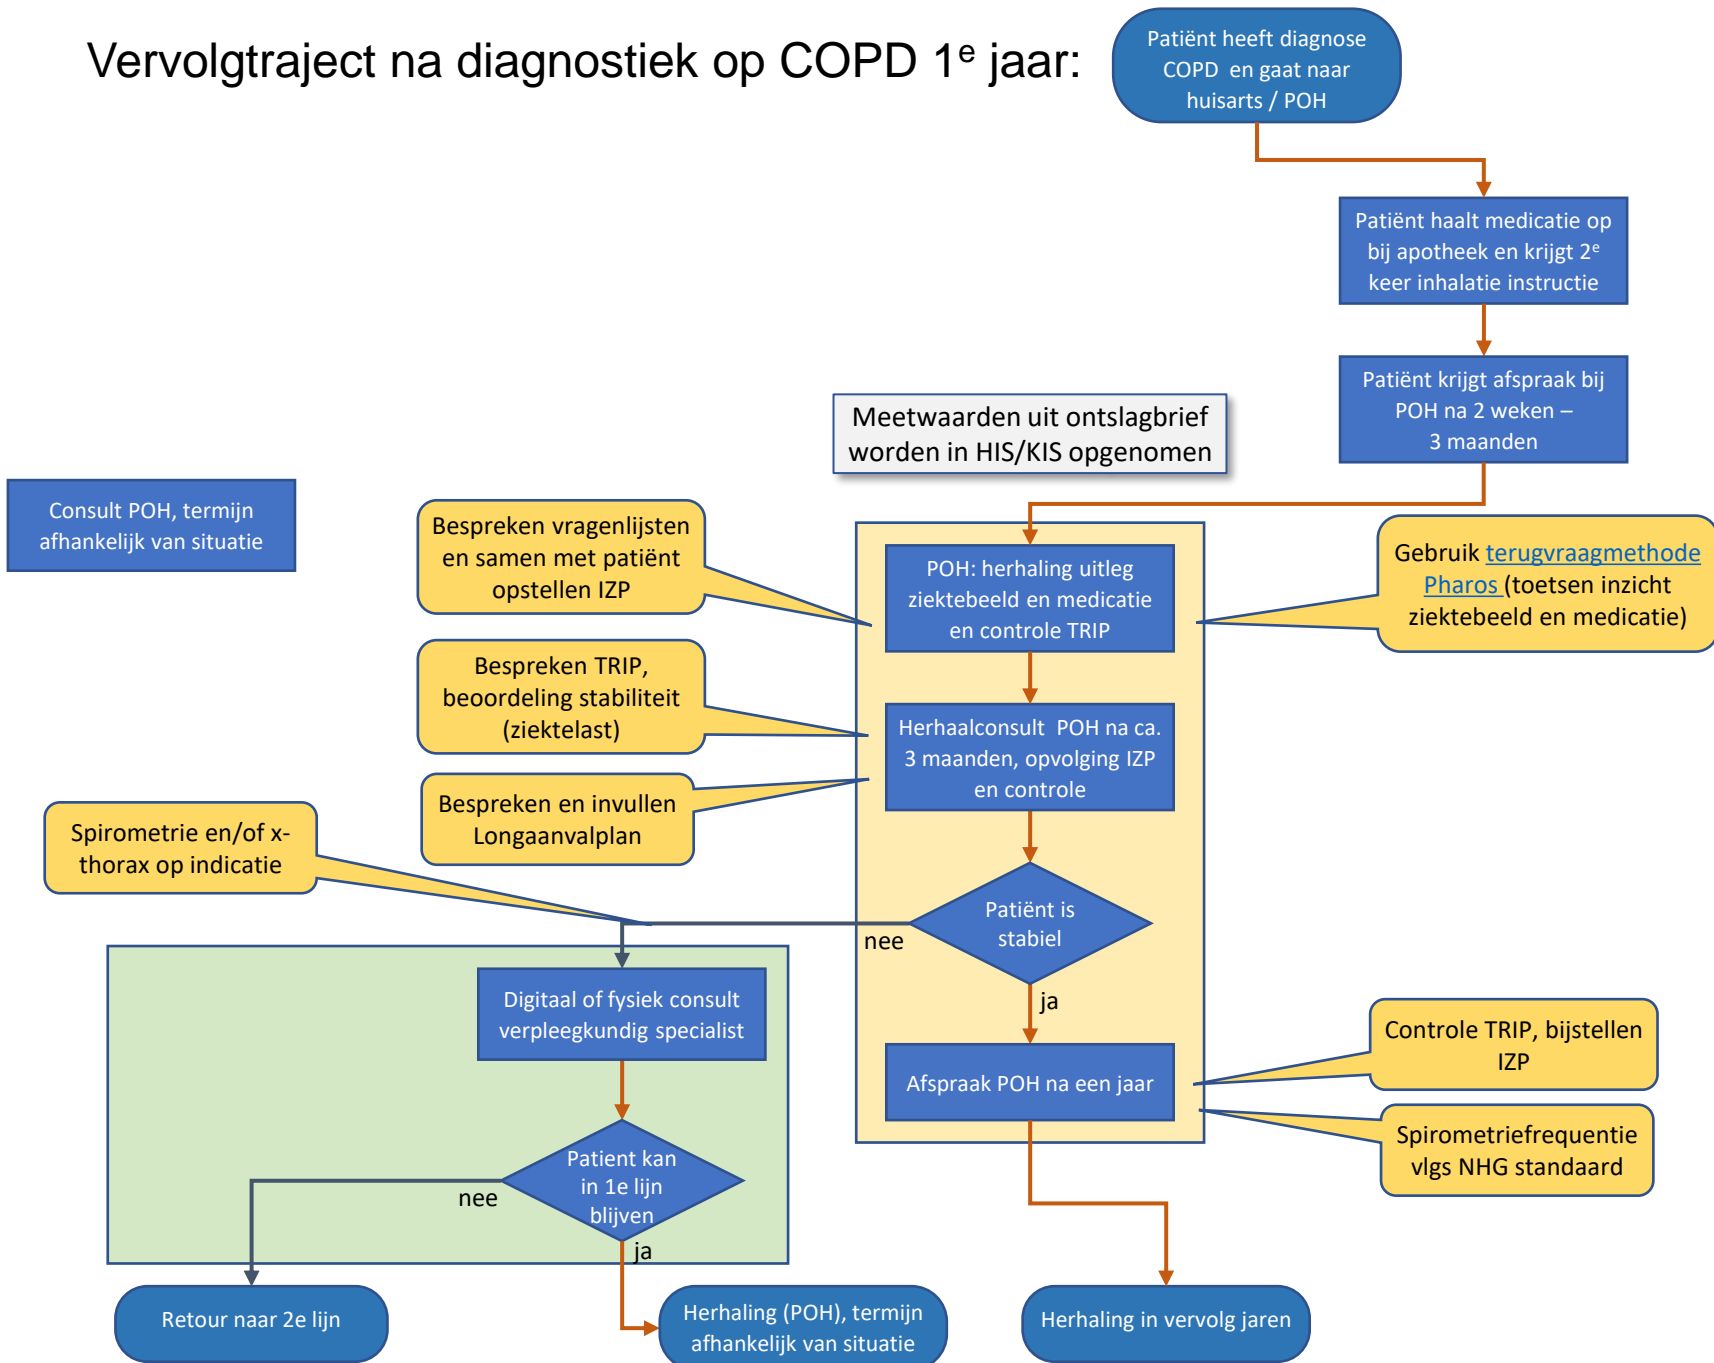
Vervolgtraject na diagnostiek op COPD 1$^e$ jaar:

Patiënt heeft diagnose COPD en gaat naar huisarts / POH

Patiënt haalt medicatie op bij apotheek en krijgt 2$^e$ keer inhalatie instructie

Patiënt krijgt afspraak bij POH na 2 weken – 3 maanden

Meetwaarden uit ontslagbrief worden in HIS/KIS opgenomen

Consult POH, termijn afhankelijk van situatie

Bespreken vragenlijsten en samen met patiënt opstellen IZP

POH: herhaling uitleg ziektebeeld en medicatie en controle TRIP

Gebruik terugvraagmethode Pharos (toetsen inzicht ziektebeeld en medicatie)

Bespreken TRIP, beoordeling stabiliteit (ziektelast)

Herhaalconsult POH na ca. 3 maanden, opvolging IZP en controle

Bespreken en invullen Longaanvalplan

Spirometrie en/of x-thorax op indicatie

Patiënt is stabiel

nee

ja

Digitaal of fysiek consult verpleegkundig specialist

Afspraak POH na een jaar

Controle TRIP, bijstellen IZP

Spirometriefrequentie vlgs NHG standaard

Patient kan in 1e lijn blijven

nee

ja

Retour naar 2e lijn

Herhaling (POH), termijn afhankelijk van situatie

Herhaling in vervolg jaren